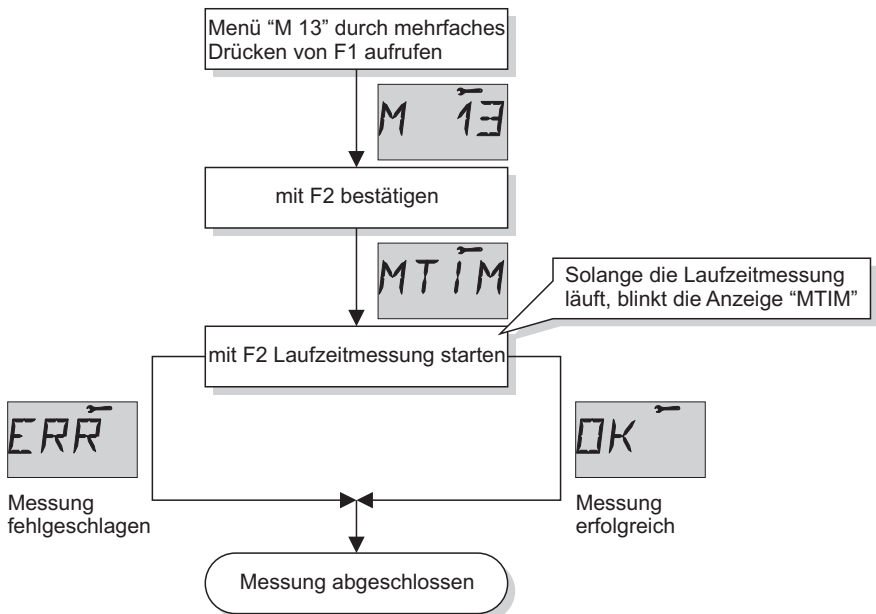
Menü “M 13” durch mehrfaches Drücken von F1 aufrufen

M 13

mit F2 bestätigen

MTIM

Solange die Laufzeitmessung läuft, blinkt die Anzeige “MTIM”

mit F2 Laufzeitmessung starten

ERR

Messung fehlgeschlagen

OK

Messung erfolgreich

Messung abgeschlossen